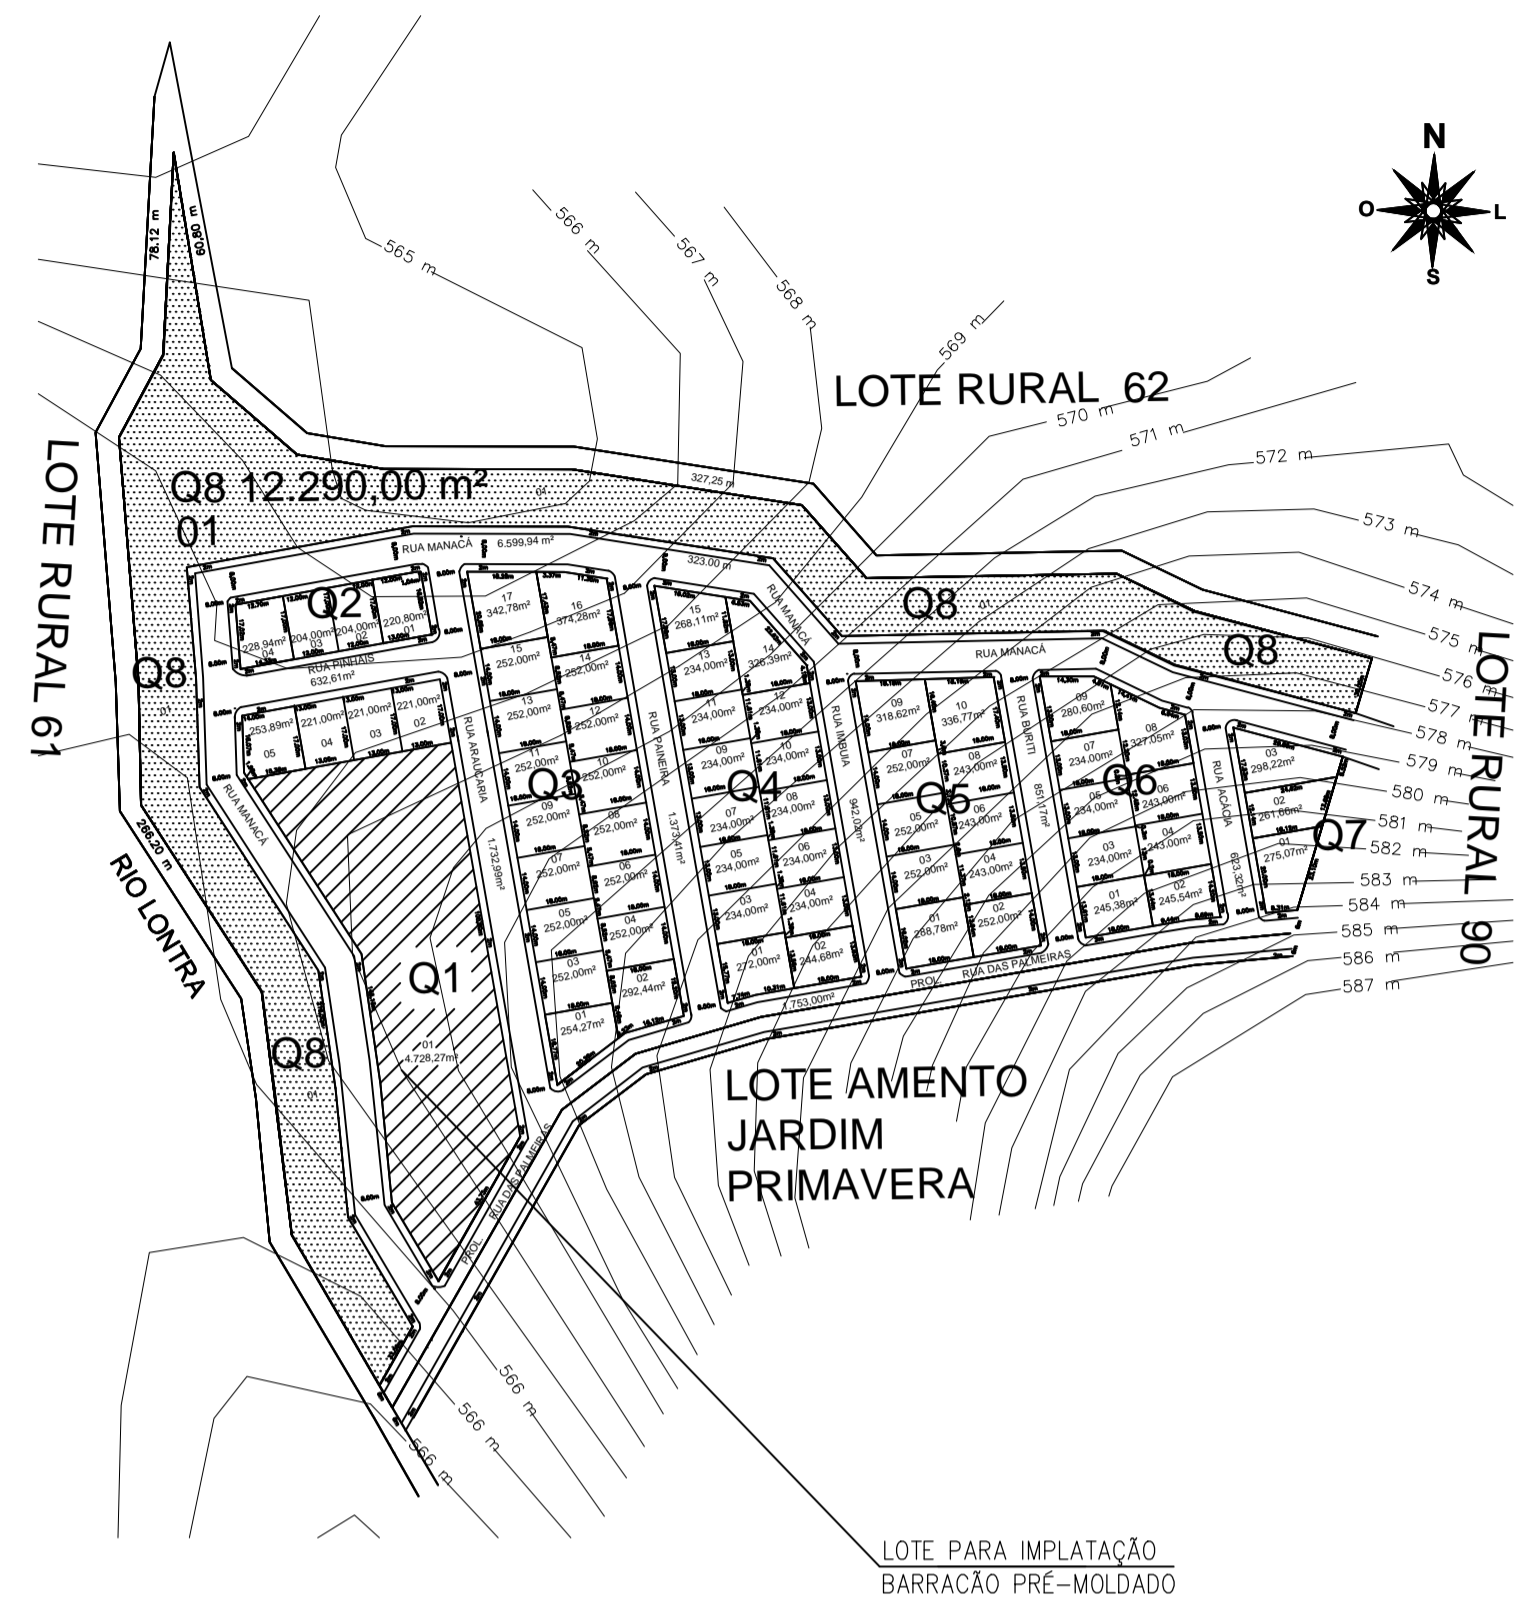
N
O
L
S

LOTE RURAL 62

LOTE RURAL 61

LOTE RURAL 90

78,12 m
60,80 m

565 m
566 m
567 m
568 m
569 m
570 m
571 m
572 m
573 m
574 m
575 m
576 m
577 m
578 m
579 m
580 m
581 m
582 m
583 m
584 m
585 m
586 m
587 m

Q8 12.290,00 m²
01

327,25 m
RUA MANACÁ 6.599,94 m²
323,00 m

Q2
04 228,94m²
03 204,00m²
02 204,00m²
01 220,80m²
RUA PINHAIS
632,61m²

Q8
01

05 253,89m²
04 221,00m²
03 221,00m²
02 221,00m²

RUA MANACÁ
RUA ARAUCÁRIA
1.732,99m²

Q3
17 342,78m²
16 374,28m²
15 252,00m²
14 252,00m²
13 252,00m²
12 252,00m²
11 252,00m²
10 252,00m²
09 252,00m²
08 252,00m²
07 252,00m²
06 252,00m²
05 252,00m²
04 252,00m²
03 252,00m²
02 292,44m²
01 254,27m²

RUA PAINEIRA
1.373,41m²

Q4
15 268,11m²
14 326,39m²
13 234,00m²
12 234,00m²
11 234,00m²
10 234,00m²
09 234,00m²
08 234,00m²
07 234,00m²
06 234,00m²
05 234,00m²
04 234,00m²
03 234,00m²
02 244,68m²
01 272,00m²

RUA MANACÁ
RUA IMBUIA
942,02m²

Q8
01

RUA MANACÁ

Q5
09 318,62m²
10 336,77m²
07 252,00m²
08 243,00m²
05 252,00m²
06 243,00m²
03 252,00m²
04 243,00m²
01 288,78m²
02 252,00m²

RUA BURITI
851,17m²

Q8

Q6
09 280,60m²
08 327,05m²
07 234,00m²
06 243,00m²
05 234,00m²
04 243,00m²
03 234,00m²
02 245,54m²
01 245,38m²

RUA ACÁCIA
623,32m²

Q7
03 298,22m²
02 261,66m²
01 275,07m²

PROL. RUA DAS PALMEIRAS
1.753,00m²

266,20 m
RIO LONTRA

Q1
01
4.728,27m²

Q8
01

PROL. RUA DAS PALMEIRAS

LOTE AMENTO
JARDIM
PRIMAVERA

566 m
566 m
566 m

LOTE PARA IMPLATAÇÃO
BARRACÃO PRÉ-MOLDADO